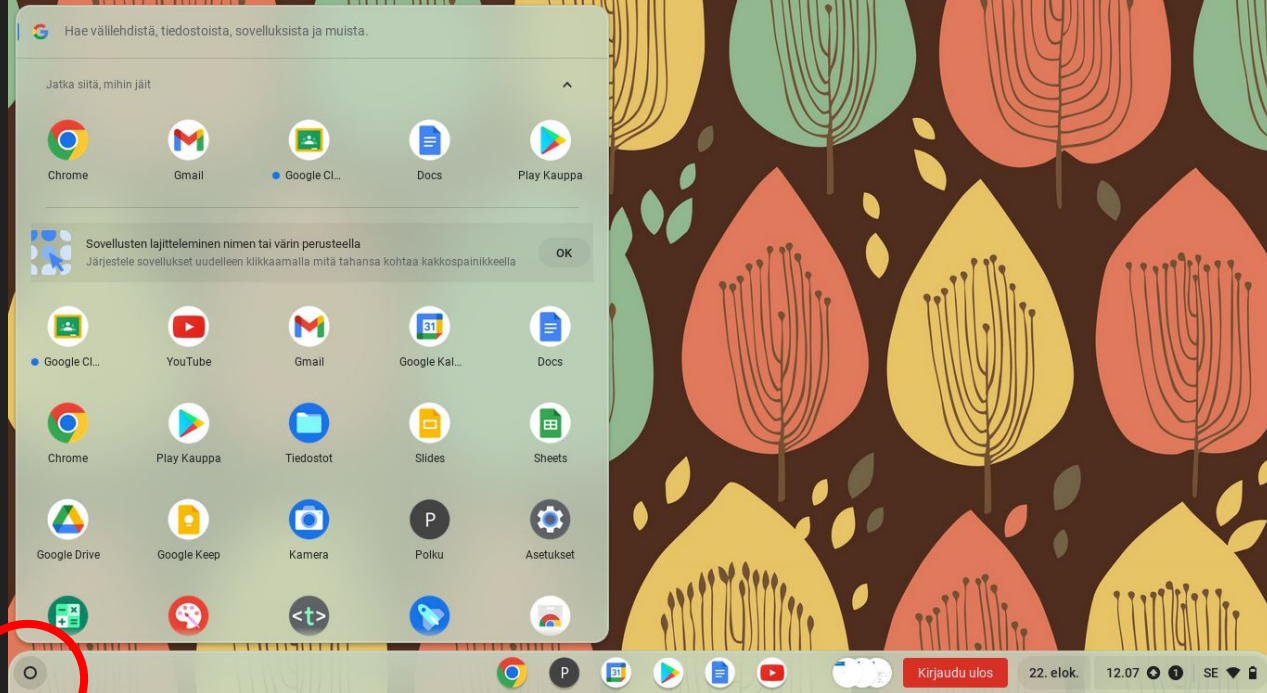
Hae välilehdistä, tiedostoista, sovelluksista ja muista.

Jatka siitä, mihin jäit

Chrome
Gmail
Google Cl...
Docs
Play Kauppa

Sovellusten lajitteleminen nimen tai värin perusteella
Järjestele sovellukset uudelleen klikkaamalla mitä tahansa kohtaa kakkospainikkeella
OK

Google Cl...
YouTube
Gmail
Google Kal...
Docs

Chrome
Play Kauppa
Tiedostot
Slides
Sheets

Google Drive
Google Keep
Kamera
Polku
Asetukset

Kirjaudu ulos
22. elok.
12.07
SE